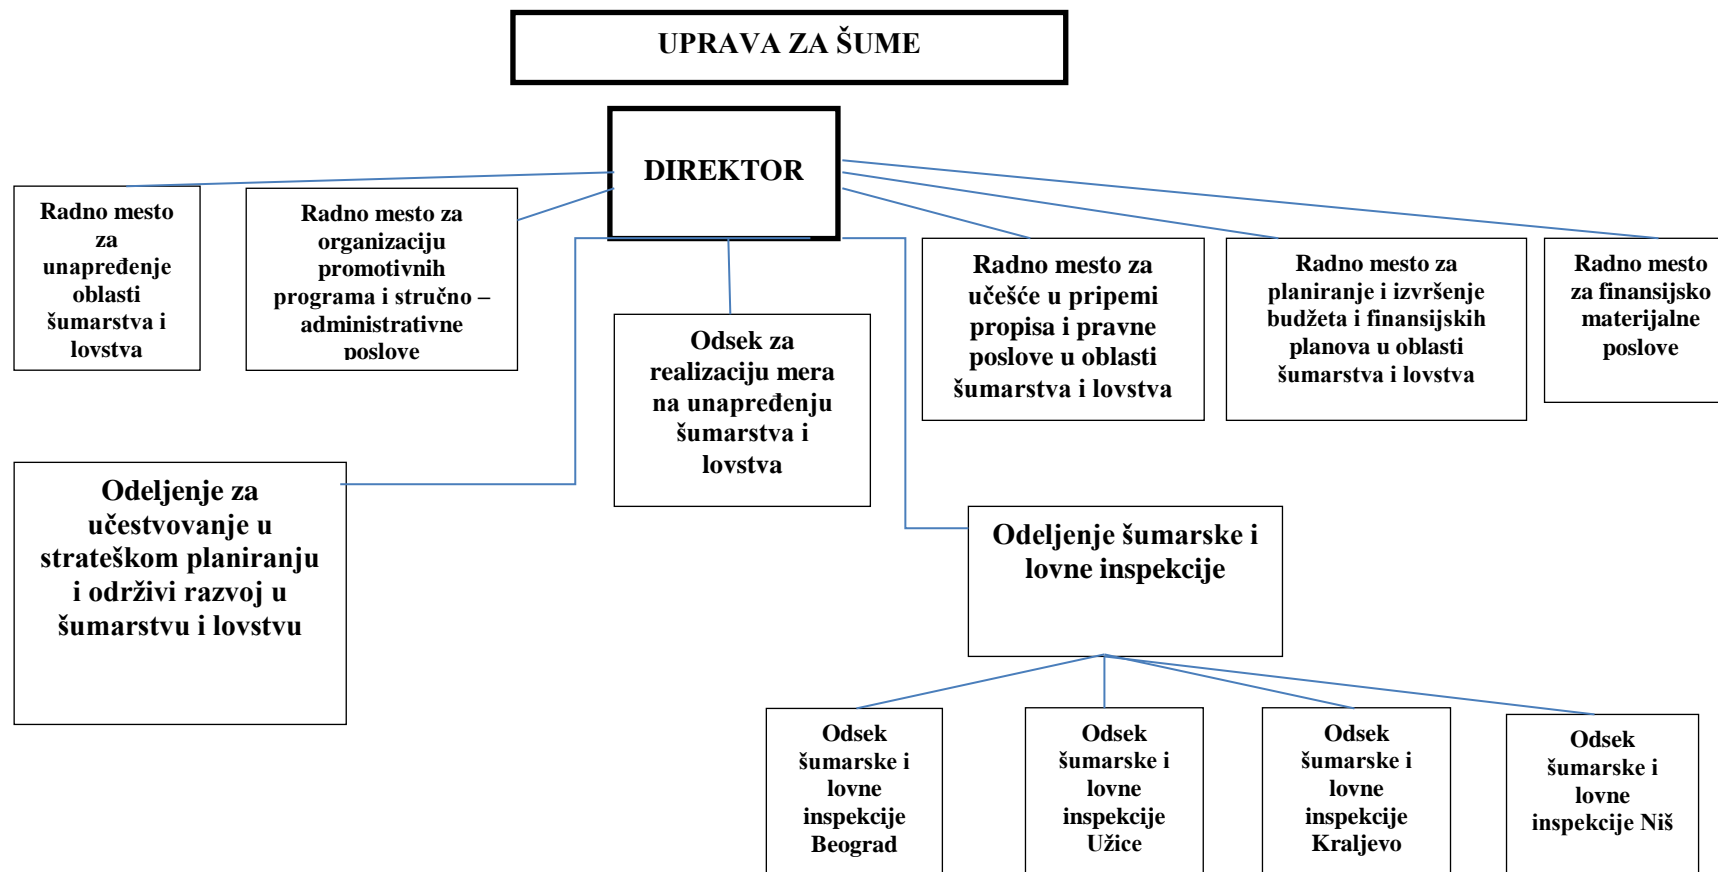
UPRAVA ZA ŠUME

DIREKTOR

Radno mesto za unapređenje oblasti šumarstva i lovstva

Radno mesto za organizaciju promotivnih programa i stručno – administrativne poslove

Odsek za realizaciju mera na unapređenju šumarstva i lovstva

Radno mesto za učešće u pripemi propisa i pravne poslove u oblasti šumarstva i lovstva

Radno mesto za planiranje i izvršenje budžeta i finansijskih planova u oblasti šumarstva i lovstva

Radno mesto za finansijsko materijalne poslove

Odeljenje za učestvovanje u strateškom planiranju i održivi razvoj u šumarstvu i lovstvu

Odeljenje šumarske i lovne inspekcije

Odsek šumarske i lovne inspekcije Beograd

Odsek šumarske i lovne inspekcije Užice

Odsek šumarske i lovne inspekcije Kraljevo

Odsek šumarske i lovne inspekcije Niš